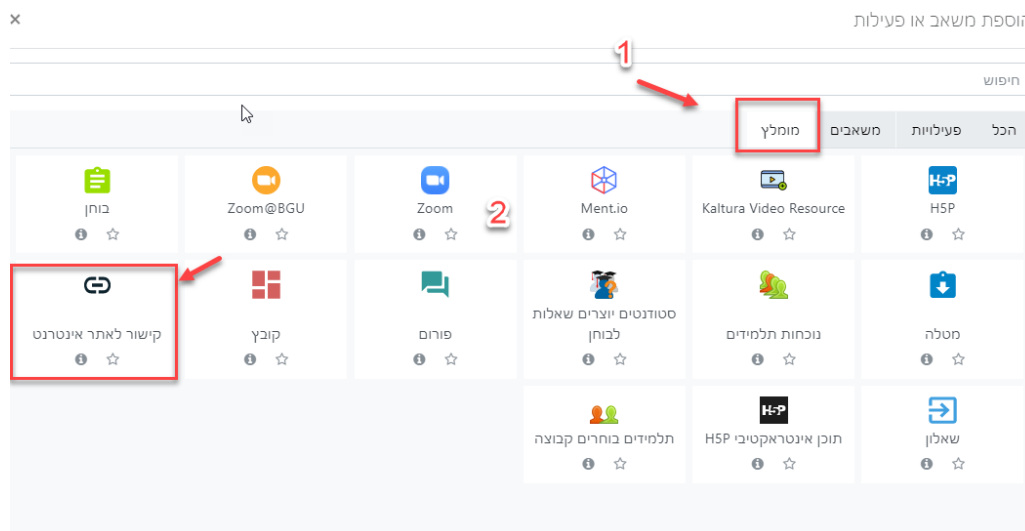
הוספת משאב או פעילות
×

חיפוש

1

הכל
פעילויות
משאבים
מומלץ

2

H5P
Kaltura Video Resource
Ment.io
Zoom
Zoom@BGU
בוחן

מטלה
נוכחות תלמידים
סטודנטים יוצרים שאלות לבוחן
פורום
קובץ
קישור לאתר אינטרנט

שאלון
תוכן אינטראקטיבי H5P
תלמידים בוחרים קבוצה